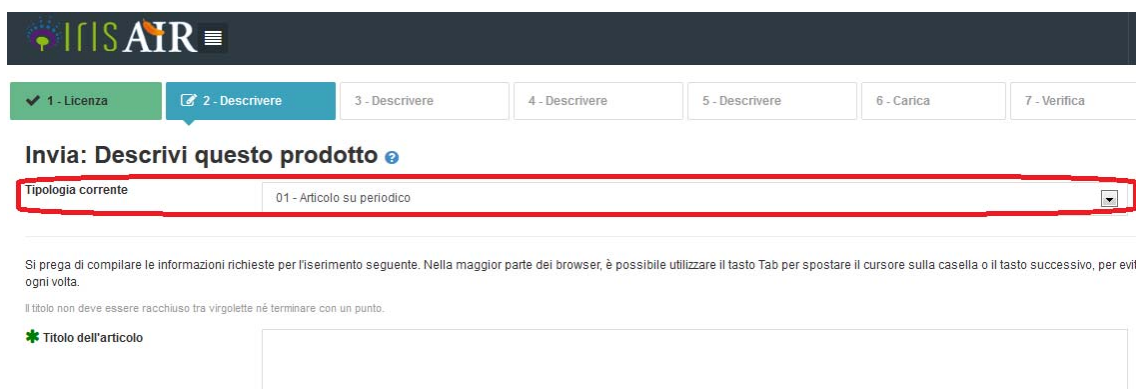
IrisAIR

1 - Licenza
2 - Descrivere
3 - Descrivere
4 - Descrivere
5 - Descrivere
6 - Carica
7 - Verifica

Invia: Descrivi questo prodotto

Tipologia corrente
01 - Articolo su periodico

Si prega di compilare le informazioni richieste per l'iserimento seguente. Nella maggior parte dei browser, è possibile utilizzare il tasto Tab per spostare il cursore sulla casella o il tasto successivo, per evit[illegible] ogni volta.

Il titolo non deve essere racchiuso tra virgolette nè terminare con un punto.

Titolo dell'articolo